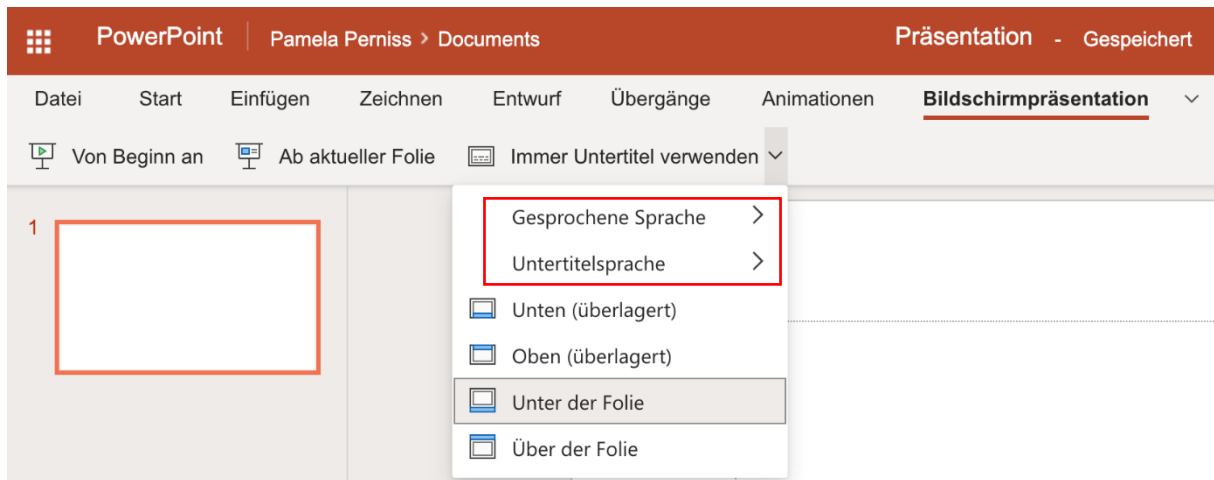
PowerPoint | Pamela Perniss > Documents

Präsentation - Gespeichert

Datei Start Einfügen Zeichnen Entwurf Übergänge Animationen Bildschirmpräsentation

Von Beginn an Ab aktueller Folie Immer Untertitel verwenden

1

Gesprochene Sprache >

Untertitelsprache >

Unten (überlagert)

Oben (überlagert)

Unter der Folie

Über der Folie